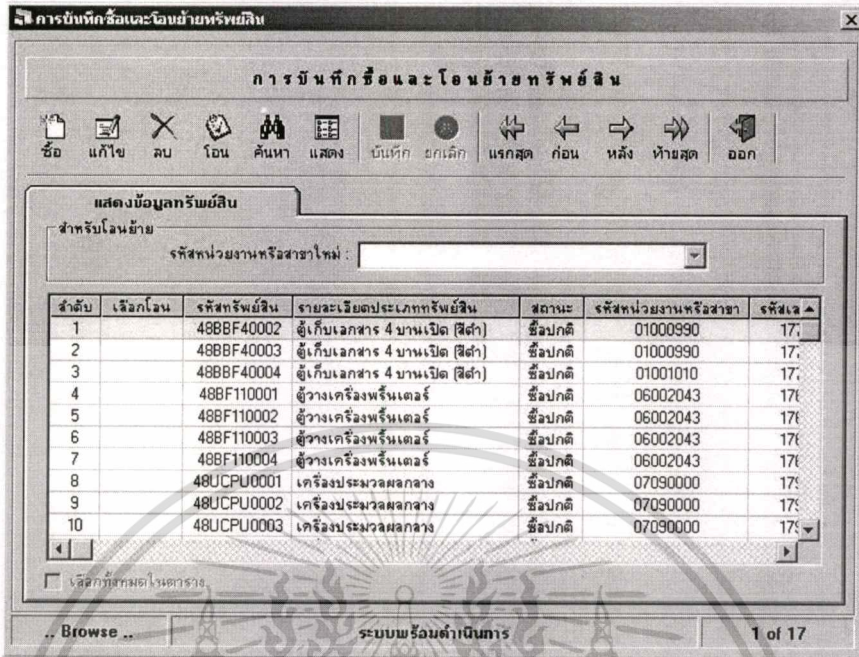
การบันทึกซื้อและโอนย้ายทรัพย์สิน

การบันทึกซื้อและโอนย้ายทรัพย์สิน

ซื้อ แก้ไข ลบ โอน ค้นหา แสดง บันทึก ยกเลิก แรกสุด ก่อน หลัง ท้ายสุด ออก

แสดงข้อมูลทรัพย์สิน

สำหรับโอนย้าย

รหัสหน่วยงานหรือสาขาใหม่ :

| ลำดับ | เลือกโอน | รหัสทรัพย์สิน | รายละเอียดประเภททรัพย์สิน | สถานะ | รหัสหน่วยงานหรือสาขา | รหัสเล |
|---|---|---|---|---|---|---|
| 1 | | 48BBF40002 | ตู้เก็บเอกสาร 4 บานเปิด (สีดำ) | ซื้อปกติ | 01000990 | 17 |
| 2 | | 48BBF40003 | ตู้เก็บเอกสาร 4 บานเปิด (สีดำ) | ซื้อปกติ | 01000990 | 17 |
| 3 | | 48BBF40004 | ตู้เก็บเอกสาร 4 บานเปิด (สีดำ) | ซื้อปกติ | 01001010 | 17 |
| 4 | | 48BF110001 | ตู้วางเครื่องพริ้นเตอร์ | ซื้อปกติ | 06002043 | 17 |
| 5 | | 48BF110002 | ตู้วางเครื่องพริ้นเตอร์ | ซื้อปกติ | 06002043 | 17 |
| 6 | | 48BF110003 | ตู้วางเครื่องพริ้นเตอร์ | ซื้อปกติ | 06002043 | 17 |
| 7 | | 48BF110004 | ตู้วางเครื่องพริ้นเตอร์ | ซื้อปกติ | 06002043 | 17 |
| 8 | | 48UCPU0001 | เครื่องประมวลผลกลาง | ซื้อปกติ | 07090000 | 17 |
| 9 | | 48UCPU0002 | เครื่องประมวลผลกลาง | ซื้อปกติ | 07090000 | 17 |
| 10 | | 48UCPU0003 | เครื่องประมวลผลกลาง | ซื้อปกติ | 07090000 | 17 |

เลือกทั้งหมดในตาราง

.. Browse .. ระบบพร้อมดำเนินการ 1 of 17